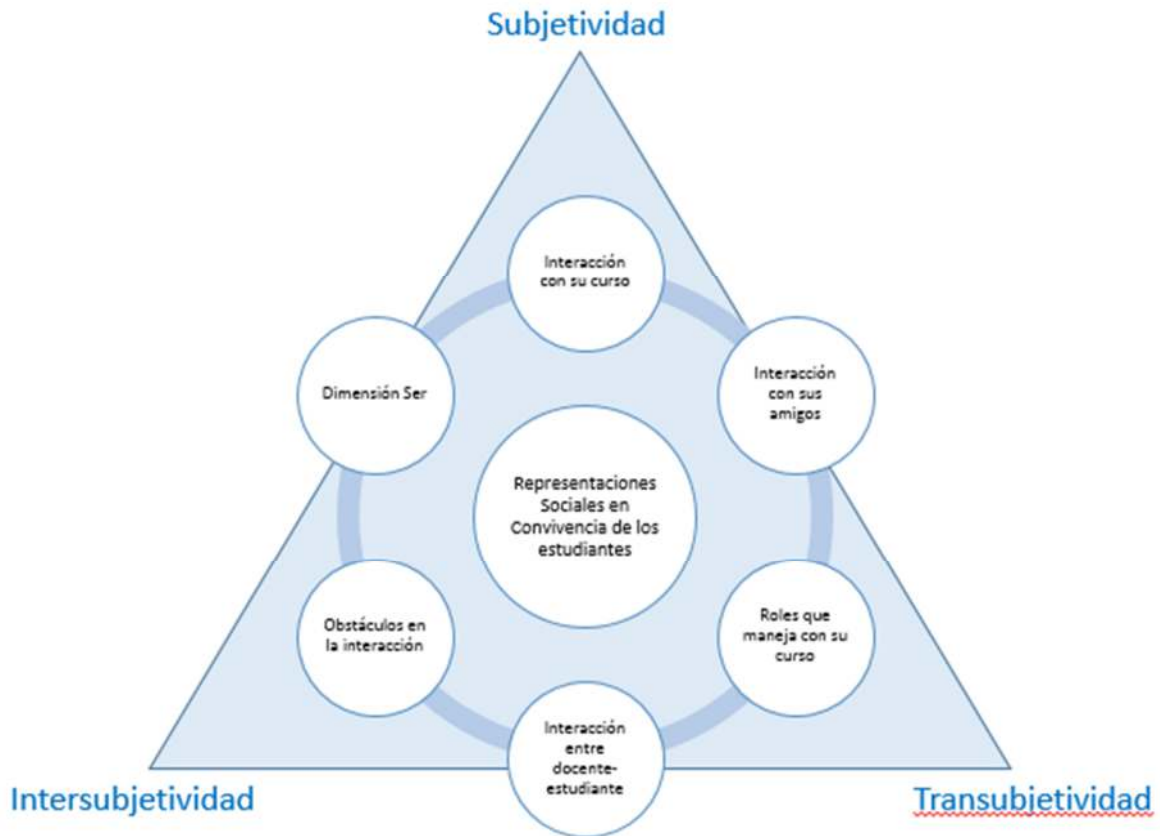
Subjetividad

Interacción con su curso

Dimensión Ser

Interacción con sus amigos

Representaciones Sociales en Convivencia de los estudiantes

Obstáculos en la interacción

Roles que maneja con su curso

Interacción entre docente-estudiante

Intersubjetividad

Transubjetividad